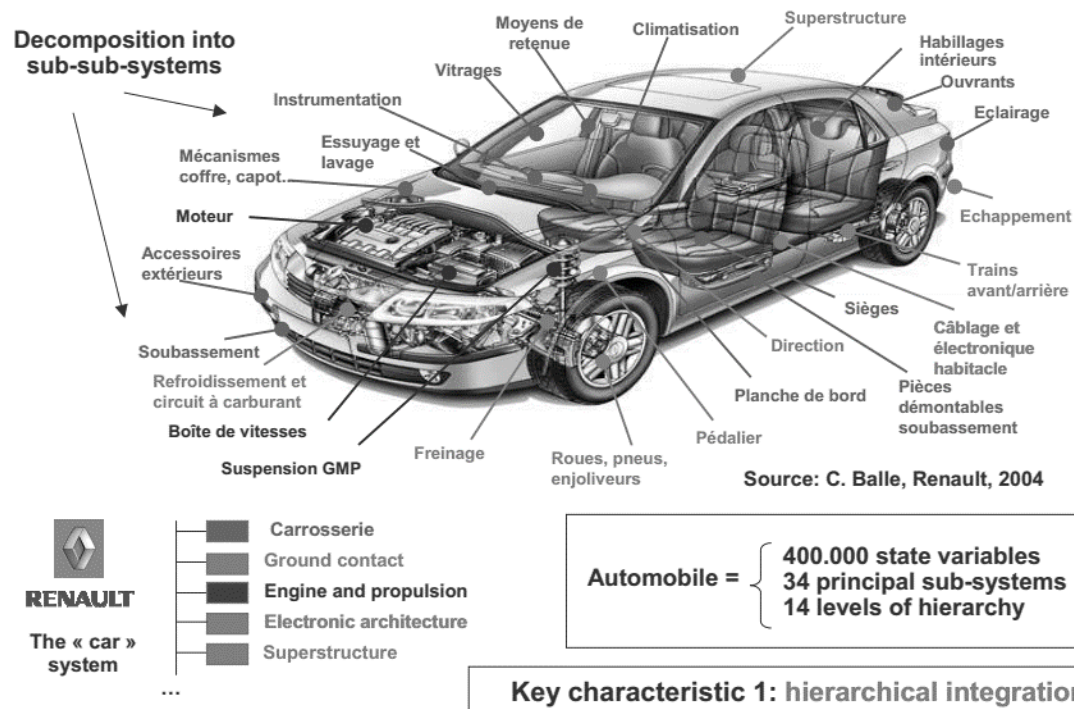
Decomposition into sub-sub-systems

Moyens de retenue
Climatisation
Superstructure
Habillages intérieurs
Ouvrants
Eclairage
Vitrages
Instrumentation
Essuyage et lavage
Mécanismes coffre, capot.
Moteur
Accessoires extérieurs
Echappement
Trains avant/arrière
Sièges
Câblage et électronique habitacle
Direction
Soubassement
Refroidissement et circuit à carburant
Planche de bord
Pièces démontables soubassement
Boîte de vitesses
Pédalier
Freinage
Suspension GMP
Roues, pneus, enjoliveurs

Source: C. Balle, Renault, 2004

RENAULT

The « car » system

Carrosserie
Ground contact
Engine and propulsion
Electronic architecture
Superstructure
...

Automobile = 400.000 state variables
34 principal sub-systems
14 levels of hierarchy

Key characteristic 1: hierarchical integratio